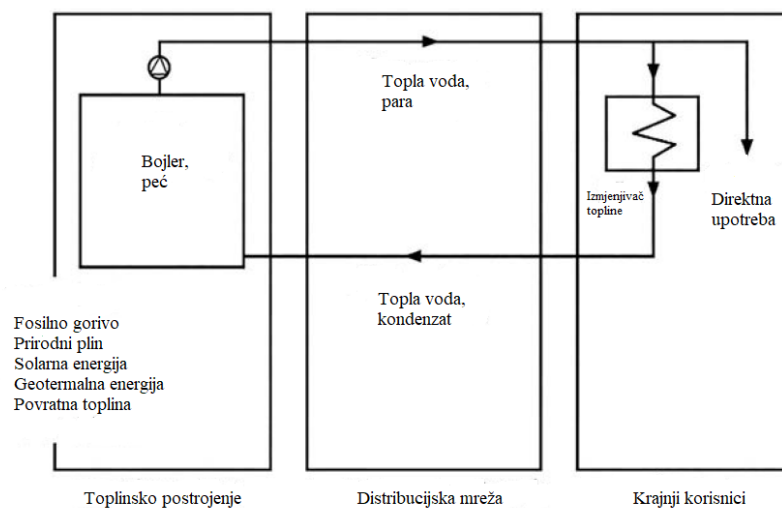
Topla voda, para

Bojler, peć

Izmjenjivač topline

Direktna upotreba

Topla voda, kondenzat

Fosilno gorivo
Prirodni plin
Solarna energija
Geotermalna energija
Povratna toplina

Toplinsko postrojenje

Distribucijska mreža

Krajnji korisnici